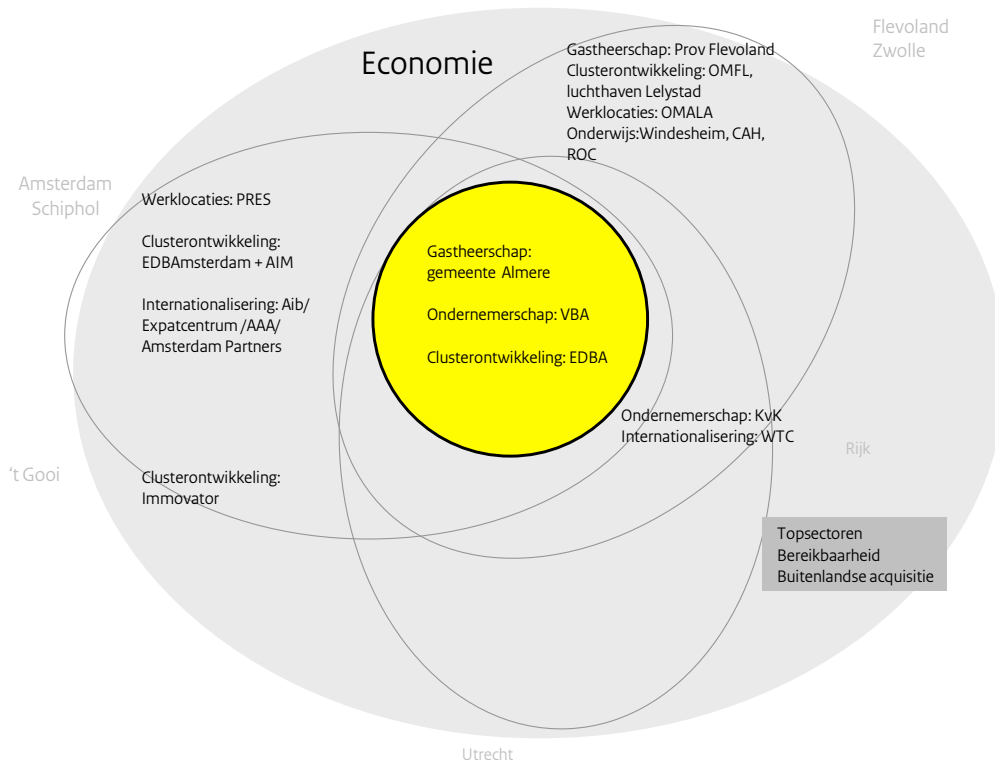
Economie

Flevoland
Zwolle

Gastheerschap: Prov Flevoland
Clusterontwikkeling: OMFL, luchthaven Lelystad
Werklocaties: OMALA
Onderwijs:Windesheim, CAH, ROC

Amsterdam
Schiphol

Werklocaties: PRES

Clusterontwikkeling: EDBAmsterdam + AIM

Internationalisering: Aib/ Expatcentrum /AAA/ Amsterdam Partners

Gastheerschap: gemeente Almere

Ondernemerschap: VBA

Clusterontwikkeling: EDBA

Ondernemerschap: KvK
Internationalisering: WTC

Rijk

't Gooi

Clusterontwikkeling: Immovator

Topsectoren
Bereikbaarheid
Buitenlandse acquisitie

Utrecht